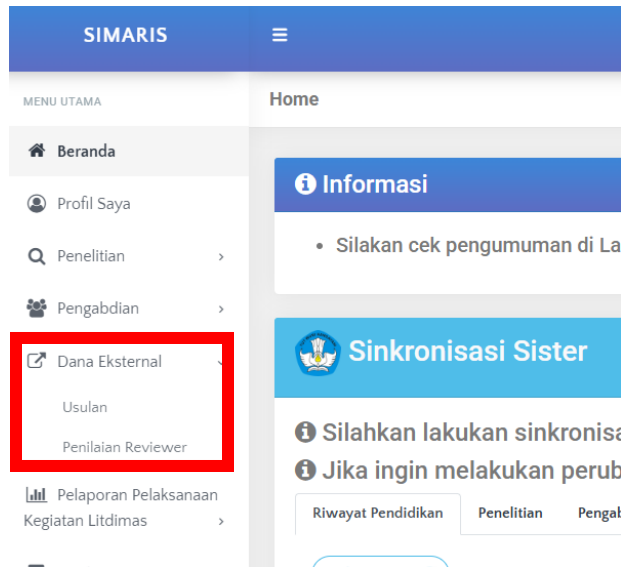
SIMARIS

≡

MENU UTAMA

Home

Beranda

Profil Saya

Penelitian ›

Pengabdian ›

Dana Eksternal ⌄

Usulan

Penilaian Reviewer

Pelaporan Pelaksanaan Kegiatan Litdimas ›

Informasi

• Silakan cek pengumuman di La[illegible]

Sinkronisasi Sister

Silahkan lakukan sinkronisa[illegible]

Jika ingin melakukan perub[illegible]

| Riwayat Pendidikan | Penelitian | Pengab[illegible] |
|---|---|---|